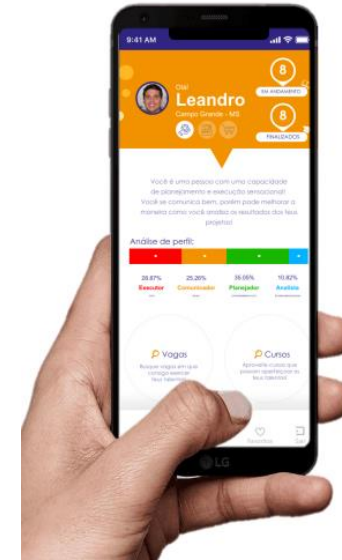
9:41 AM

Olá!
Leandro
Campo Grande - MS

8
EM ANDAMENTO

8
FINALIZADOS

Você é uma pessoa com uma capacidade de planejamento e execução sensacional! Você se comunica bem, porém pode melhorar a maneira como você analisa os resultados dos seus projetos!

Análise de perfil:

28.87%
Executor

25.26%
Comunicador

35.05%
Planejador

10.82%
Analista

Vagas
Busque vagas em que consiga exercer seus talentos!

Cursos
Aprimore cursos que possam aperfeiçoar os seus talentos!

Favoritos

Sair

LG